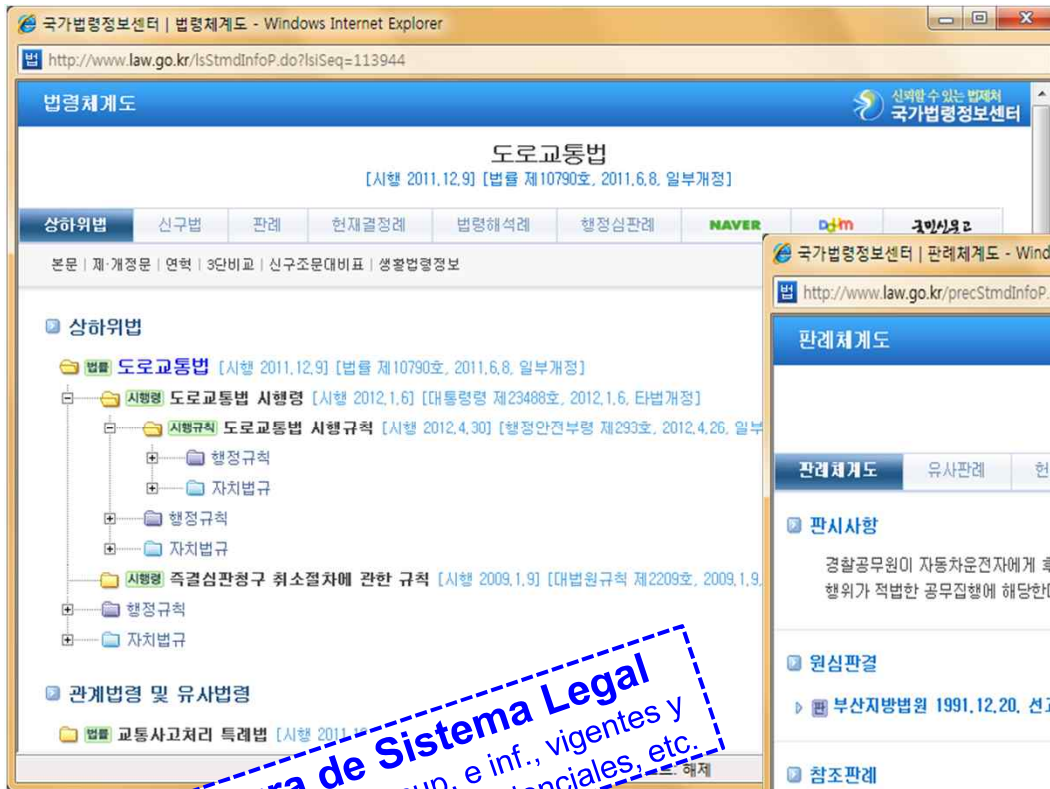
국가법령정보센터 | 법령체계도 - Windows Internet Explorer

http://www.law.go.kr/lsStmdInfoP.do?lsiSeq=113944

법령체계도

신뢰할 수 있는 법제처 국가법령정보센터

도로교통법
[시행 2011.12.9] [법률 제10790호, 2011.6.8, 일부개정]

상하위법 | 신구법 | 판례 | 헌재결정례 | 법령해석례 | 행정심판례 | NAVER | Daum | 국민신문고

본문 | 제·개정문 | 연혁 | 3단비교 | 신구조문대비표 | 생활법령정보

상하위법

법률 도로교통법 [시행 2011.12.9] [법률 제10790호, 2011.6.8, 일부개정]
시행령 도로교통법 시행령 [시행 2012.1.6] [대통령령 제23488호, 2012.1.6, 타법개정]
시행규칙 도로교통법 시행규칙 [시행 2012.4.30] [행정안전부령 제293호, 2012.4.26, 일부
행정규칙
자치법규
행정규칙
자치법규
시행령 즉결심판청구 취소절차에 관한 규칙 [시행 2009.1.9] [대법원규칙 제2209호, 2009.1.9,
행정규칙
자치법규

관계법령 및 유사법령

법률 교통사고처리 특례법 [시행 2011.

해제

국가법령정보센터 | 판례체계도 - Wind

http://www.law.go.kr/precStmdInfoP.

판례체계도

판례체계도 | 유사판례 | 헌

판시사항

경찰공무원이 자동차운전자에게 후
행위가 적법한 공무집행에 해당한(

원심판결

부산지방법원 1991.12.20. 선고

참조판례

ra de Sistema Legal
sup. e inf., vigentes y
enciales, etc.